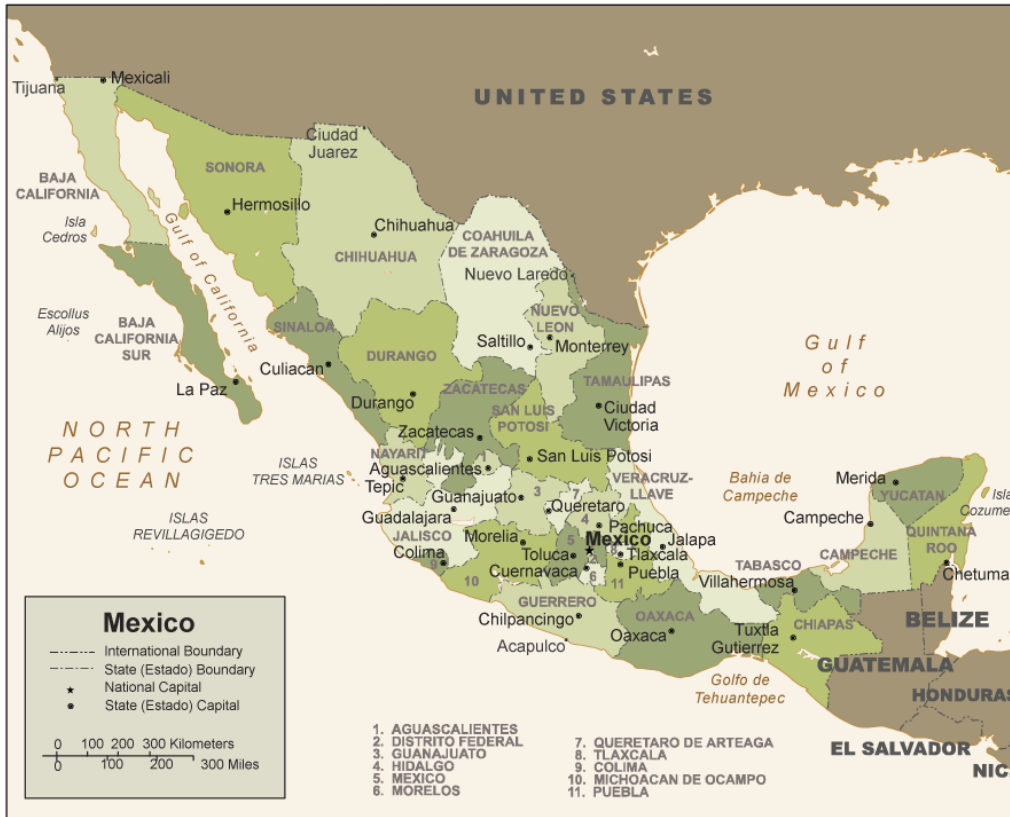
UNITED STATES

Tijuana
Mexicali
BAJA CALIFORNIA
Isla Cedros
SONORA
Hermosillo
Ciudad Juarez
Chihuahua
CHIHUAHUA
COAHUILA DE ZARAGOZA
Nuevo Laredo
Gulf of California
Escollus Alijos
BAJA CALIFORNIA SUR
SINALOA
Culiacan
La Paz
DURANGO
Durango
Saltillo
NUEVO LEON
Monterrey
TAMAULIPAS
Ciudad Victoria
ZACATECAS
Zacatecas
SAN LUIS POTOSI
San Luis Potosi
Gulf of Mexico
NORTH PACIFIC OCEAN
ISLAS TRES MARIAS
NAYARIT
Tepic
Aguascalientes
Guanajuato
Queretaro
VERACRUZ-LLAVE
Bahia de Campeche
Merida
YUCATAN
Campeche
CAMPECHE
QUINTANA ROO
Chetumal
Isla Cozumel
ISLAS REVILLAGIGEDO
Guadalajara
JALISCO
Colima
Morelia
Toluca
Cuernavaca
Mexico
Pachuca
Jalapa
Tlaxcala
Puebla
TABASCO
Villahermosa
GUERRERO
Chilpancingo
Acapulco
OAXACA
Oaxaca
Tuxtla Gutierrez
CHIAPAS
BELIZE
GUATEMALA
HONDURAS
EL SALVADOR
NIC
Golfo de Tehuantepec
1 2 3 4 5 6 7 8 9 10 11

Mexico
International Boundary
State (Estado) Boundary
National Capital
State (Estado) Capital
0 100 200 300 Kilometers
0 100 200 300 Miles

1. AGUASCALIENTES
2. DISTRITO FEDERAL
3. GUANAJUATO
4. HIDALGO
5. MEXICO
6. MORELOS
7. QUERETARO DE ARTEAGA
8. TLAXCALA
9. COLIMA
10. MICHOACAN DE OCAMPO
11. PUEBLA